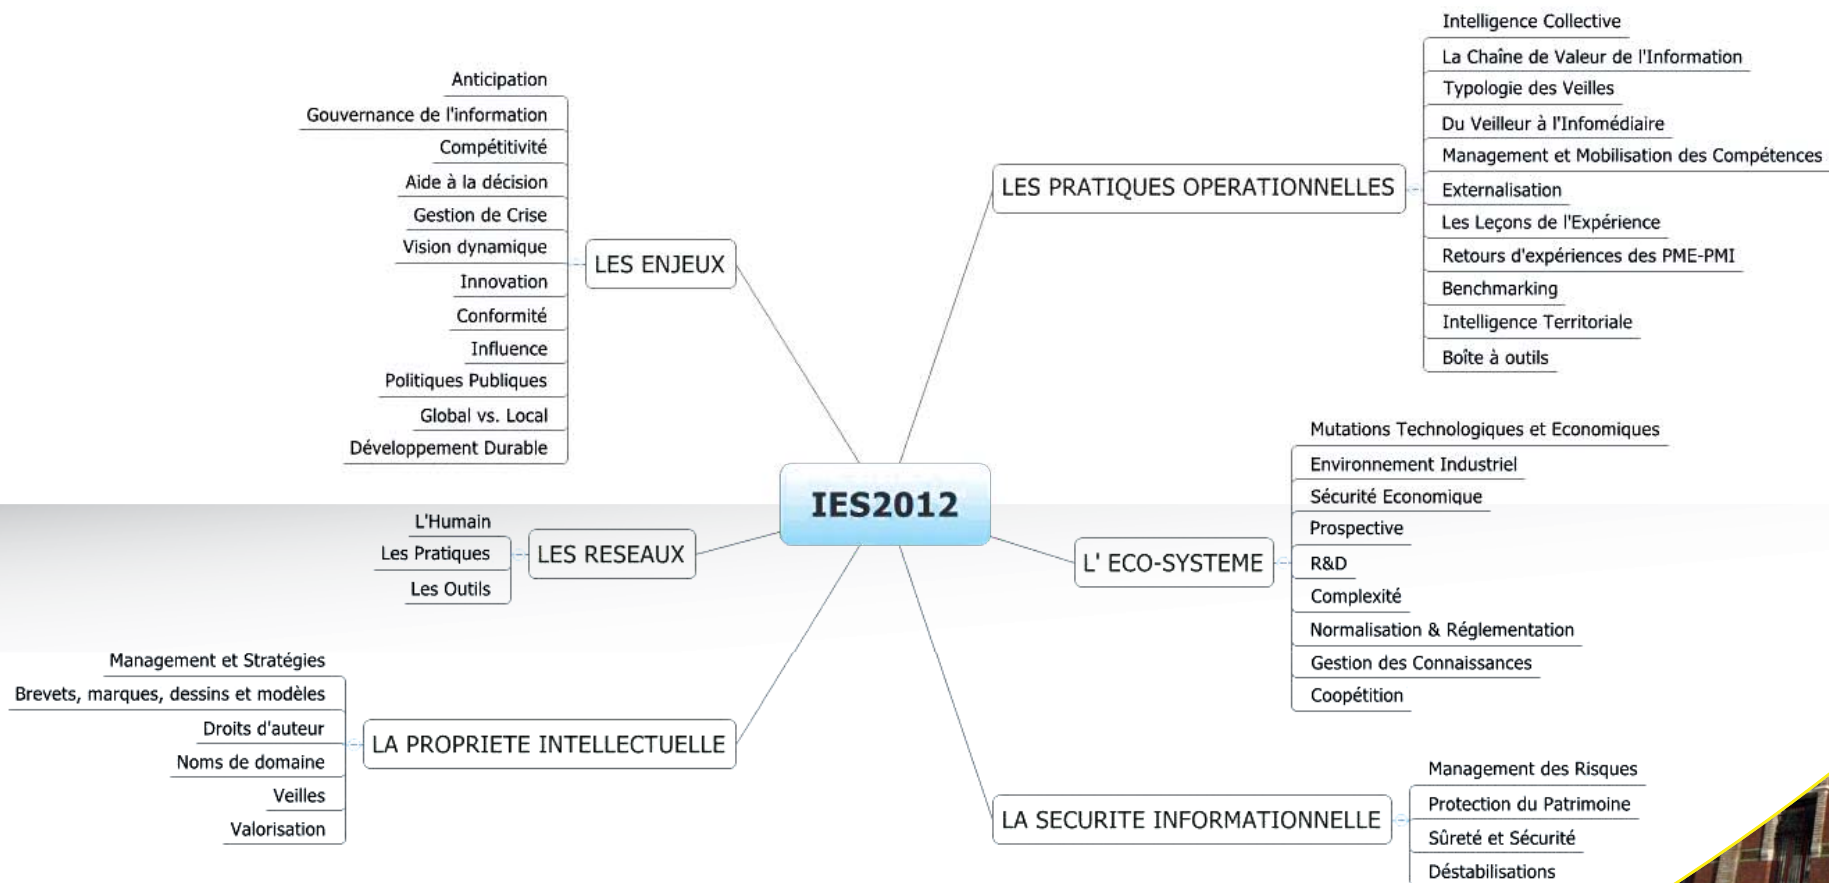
IES2012

LES ENJEUX
Anticipation
Gouvernance de l'information
Compétitivité
Aide à la décision
Gestion de Crise
Vision dynamique
Innovation
Conformité
Influence
Politiques Publiques
Global vs. Local
Développement Durable

LES PRATIQUES OPERATIONNELLES
Intelligence Collective
La Chaîne de Valeur de l'Information
Typologie des Veilles
Du Veilleur à l'Infomédiaire
Management et Mobilisation des Compétences
Externalisation
Les Leçons de l'Expérience
Retours d'expériences des PME-PMI
Benchmarking
Intelligence Territoriale
Boîte à outils

LES RESEAUX
L'Humain
Les Pratiques
Les Outils

L' ECO-SYSTEME
Mutations Technologiques et Economiques
Environnement Industriel
Sécurité Economique
Prospective
R&D
Complexité
Normalisation & Réglementation
Gestion des Connaissances
Coopétition

LA PROPRIETE INTELLECTUELLE
Management et Stratégies
Brevets, marques, dessins et modèles
Droits d'auteur
Noms de domaine
Veilles
Valorisation

LA SECURITE INFORMATIONNELLE
Management des Risques
Protection du Patrimoine
Sûreté et Sécurité
Déstabilisations